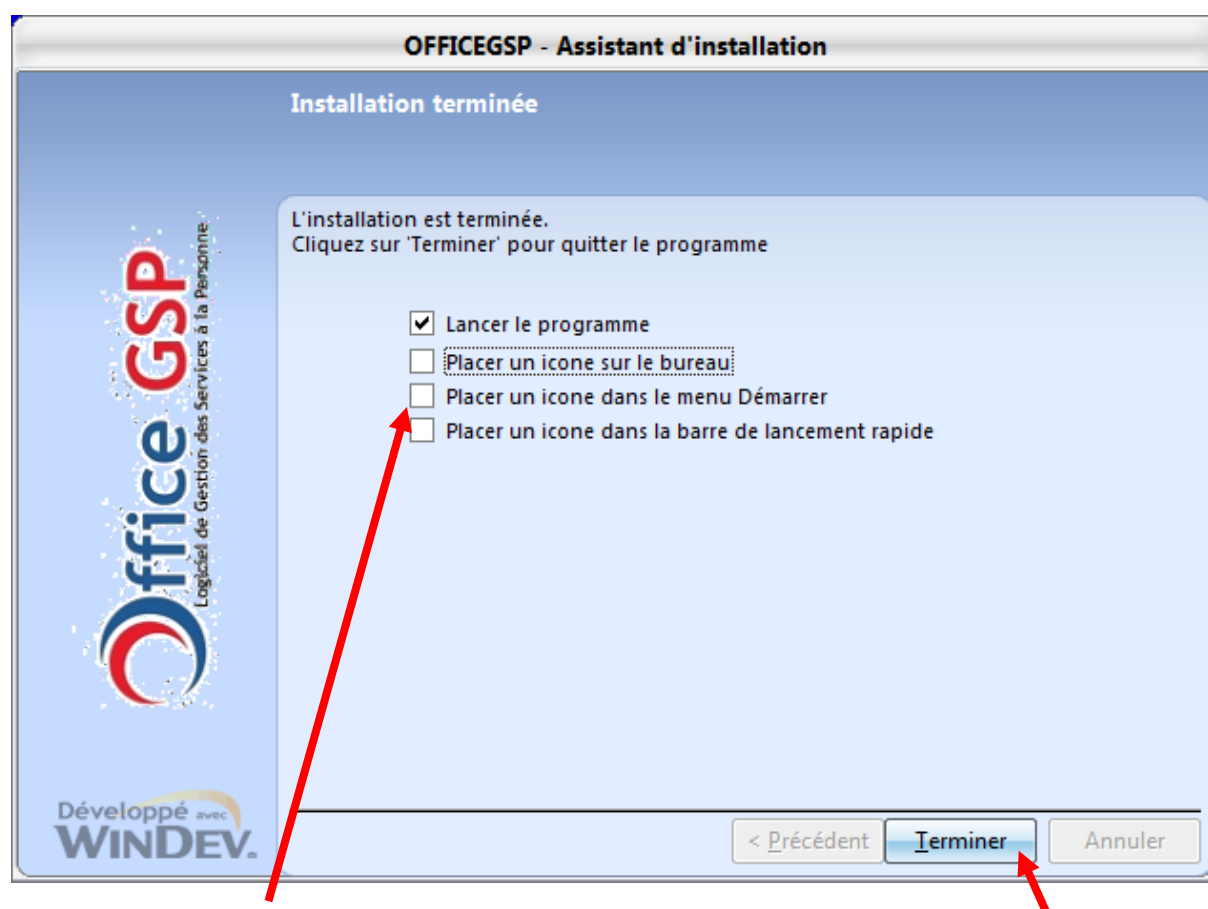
OFFICEGSP - Assistant d'installation

Installation terminée

L'installation est terminée.
Cliquez sur 'Terminer' pour quitter le programme

Lancer le programme
Placer un icone sur le bureau
Placer un icone dans le menu Démarrer
Placer un icone dans la barre de lancement rapide

Office GSP
Logiciel de Gestion des Services à la Personne

Développé avec WINDEV.

< Précédent
Terminer
Annuler